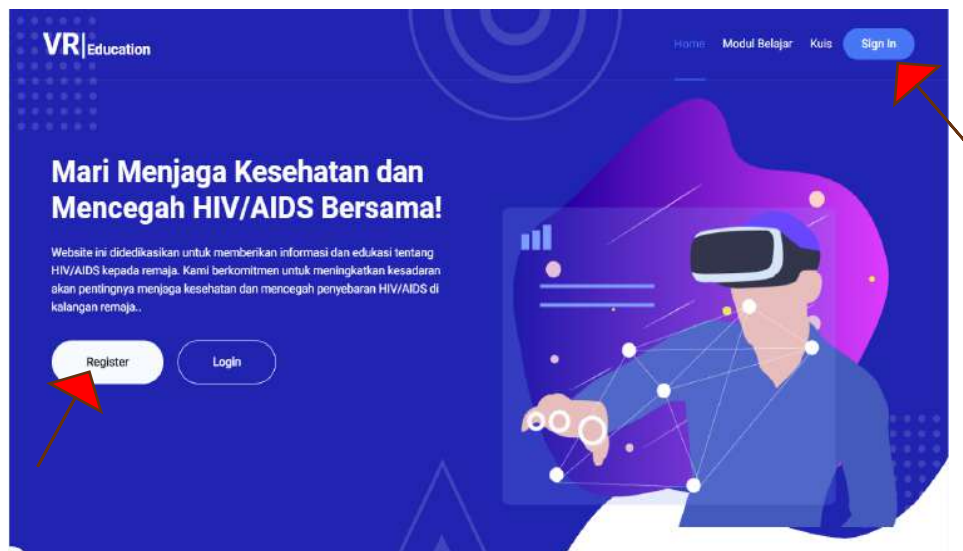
VR | Education

Home Modul Belajar Kuis Sign In

Mari Menjaga Kesehatan dan Mencegah HIV/AIDS Bersama!

Website ini didedikasikan untuk memberikan informasi dan edukasi tentang HIV/AIDS kepada remaja. Kami berkomitmen untuk meningkatkan kesadaran akan pentingnya menjaga kesehatan dan mencegah penyebaran HIV/AIDS di kalangan remaja..

Register Login